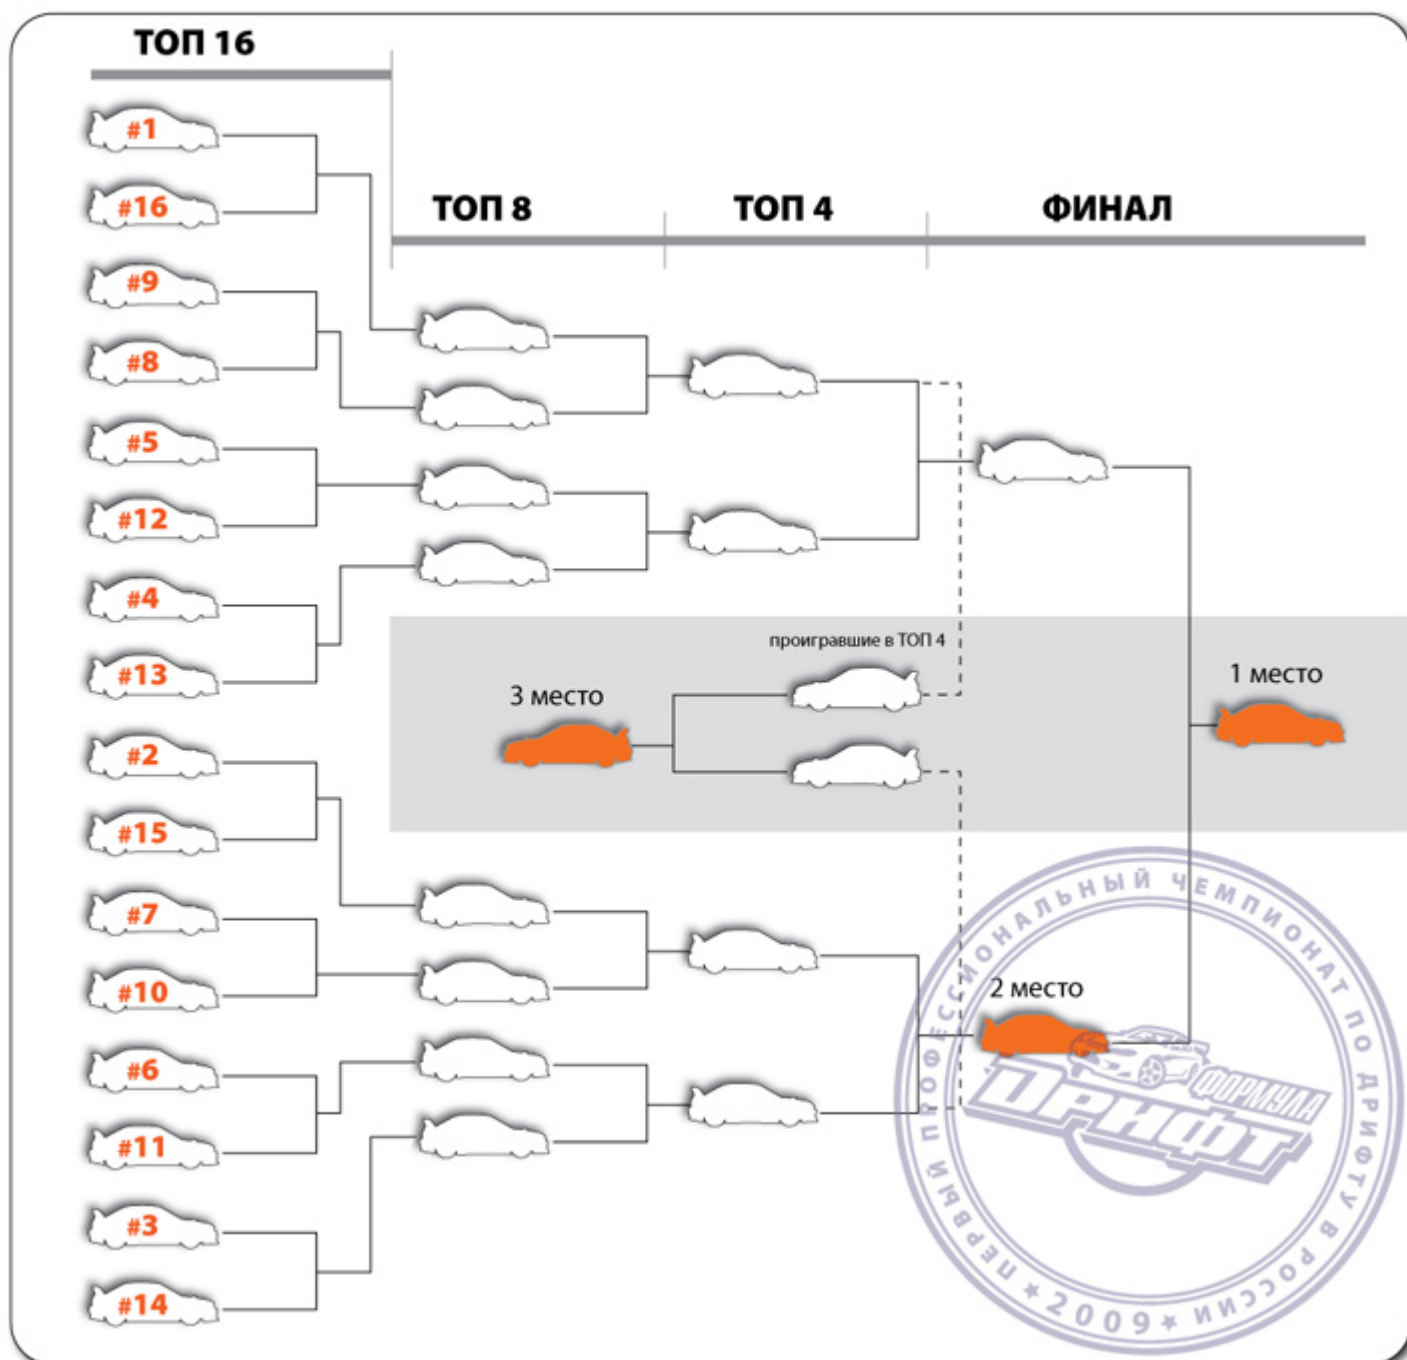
ТОП 16

#1
#16
#9
#8
#5
#12
#4
#13
#2
#15
#7
#10
#6
#11
#3
#14

ТОП 8

ТОП 4

ФИНАЛ

проигравшие в ТОП 4

3 место

1 место

2 место

ПЕРВЫЙ ПРОФЕССИОНАЛЬНЫЙ ЧЕМПИОНАТ ПО ДРИФТУ В РОССИИ ★ 2009 ★

ФОРМУЛА ДРИФТ